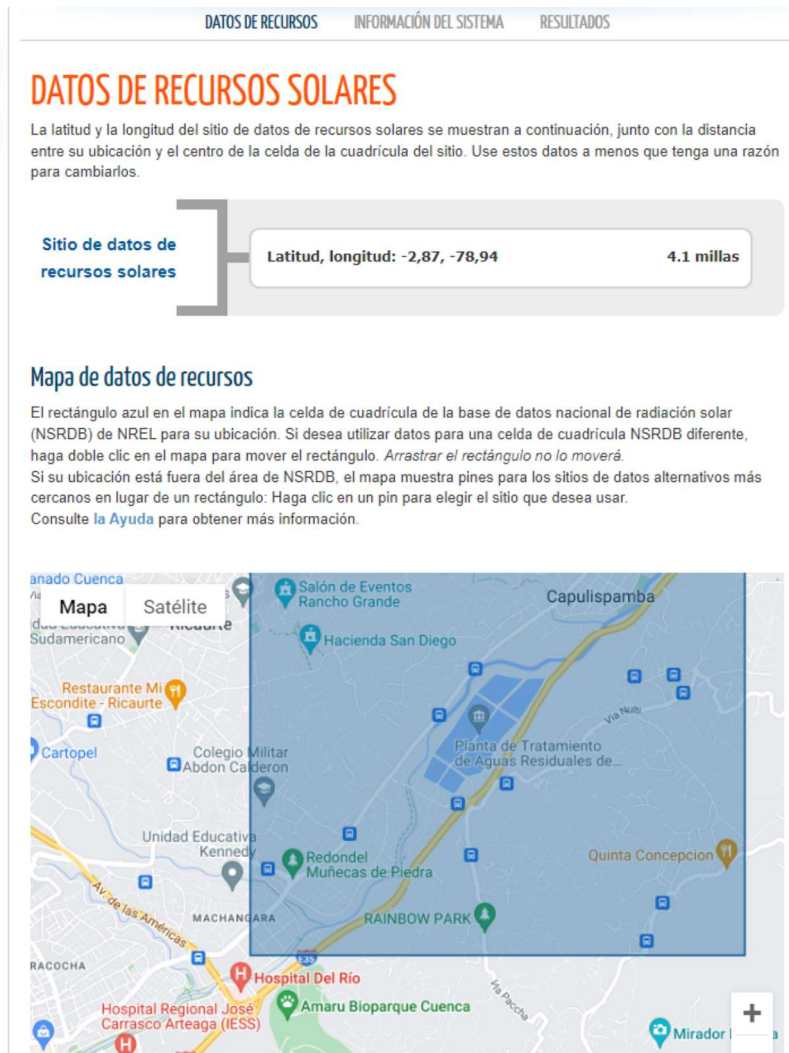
DATOS DE RECURSOS INFORMACIÓN DEL SISTEMA RESULTADOS

DATOS DE RECURSOS SOLARES

La latitud y la longitud del sitio de datos de recursos solares se muestran a continuación, junto con la distancia entre su ubicación y el centro de la celda de la cuadrícula del sitio. Use estos datos a menos que tenga una razón para cambiarlos.

Sitio de datos de recursos solares

Latitud, longitud: -2,87, -78,94

4.1 millas

Mapa de datos de recursos

El rectángulo azul en el mapa indica la celda de cuadrícula de la base de datos nacional de radiación solar (NSRDB) de NREL para su ubicación. Si desea utilizar datos para una celda de cuadrícula NSRDB diferente, haga doble clic en el mapa para mover el rectángulo. Arrastrar el rectángulo no lo moverá.
Si su ubicación está fuera del área de NSRDB, el mapa muestra pines para los sitios de datos alternativos más cercanos en lugar de un rectángulo: Haga clic en un pin para elegir el sitio que desea usar.
Consulte la Ayuda para obtener más información.

Mapa Satélite

anado Cuenca
Sudamericano
Ricaurte
Salón de Eventos Rancho Grande
Capulispamba
Hacienda San Diego
Restaurante Mi Escondite - Ricaurte
Via Nulti
Cartopel
Colegio Militar Abdon Calderon
Planta de Tratamiento de Aguas Residuales de...
Unidad Educativa Kennedy
Redondel Muñecas de Piedra
Quinta Concepcion
Av. de las Américas
MACHANGARA
RAINBOW PARK
RACOCHA
E35
Hospital Del Río
Hospital Regional José Carrasco Arteaga (IESS)
Amaru Bioparque Cuenca
Via Paccha
Mirador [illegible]
+